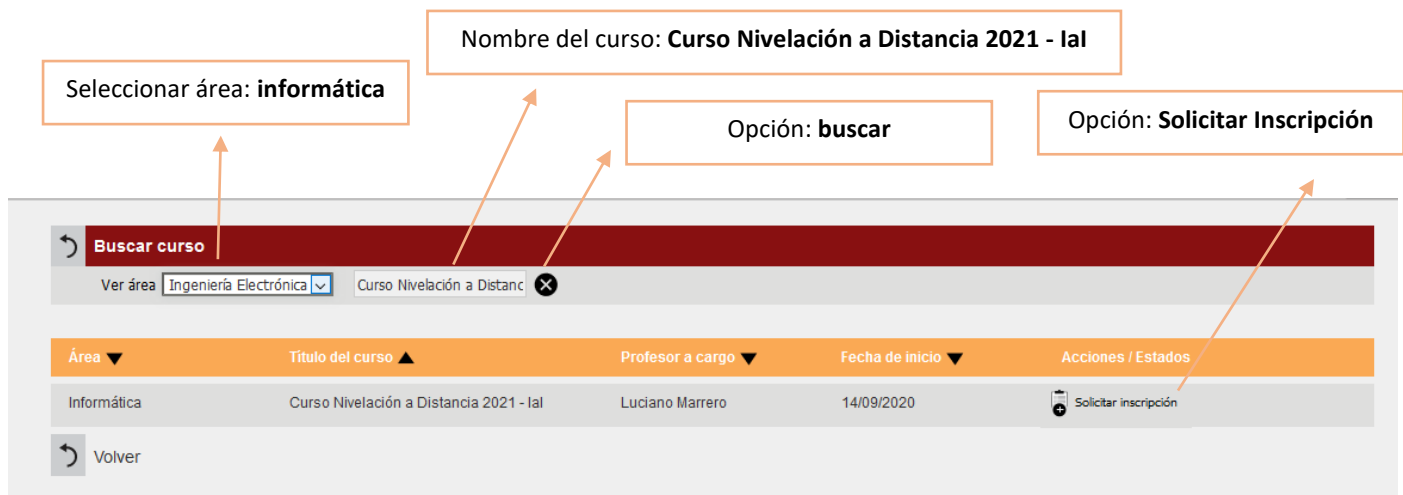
Nombre del curso: **Curso Nivelación a Distancia 2021 - IaI**

Seleccionar área: **informática**

Opción: **buscar**

Opción: **Solicitar Inscripción**

Buscar curso

Ver área Ingeniería Electrónica

Curso Nivelación a Distanc

| Área | Título del curso | Profesor a cargo | Fecha de inicio | Acciones / Estados |
|---|---|---|---|---|
| Informática | Curso Nivelación a Distancia 2021 - IaI | Luciano Marrero | 14/09/2020 | Solicitar inscripción |

Volver